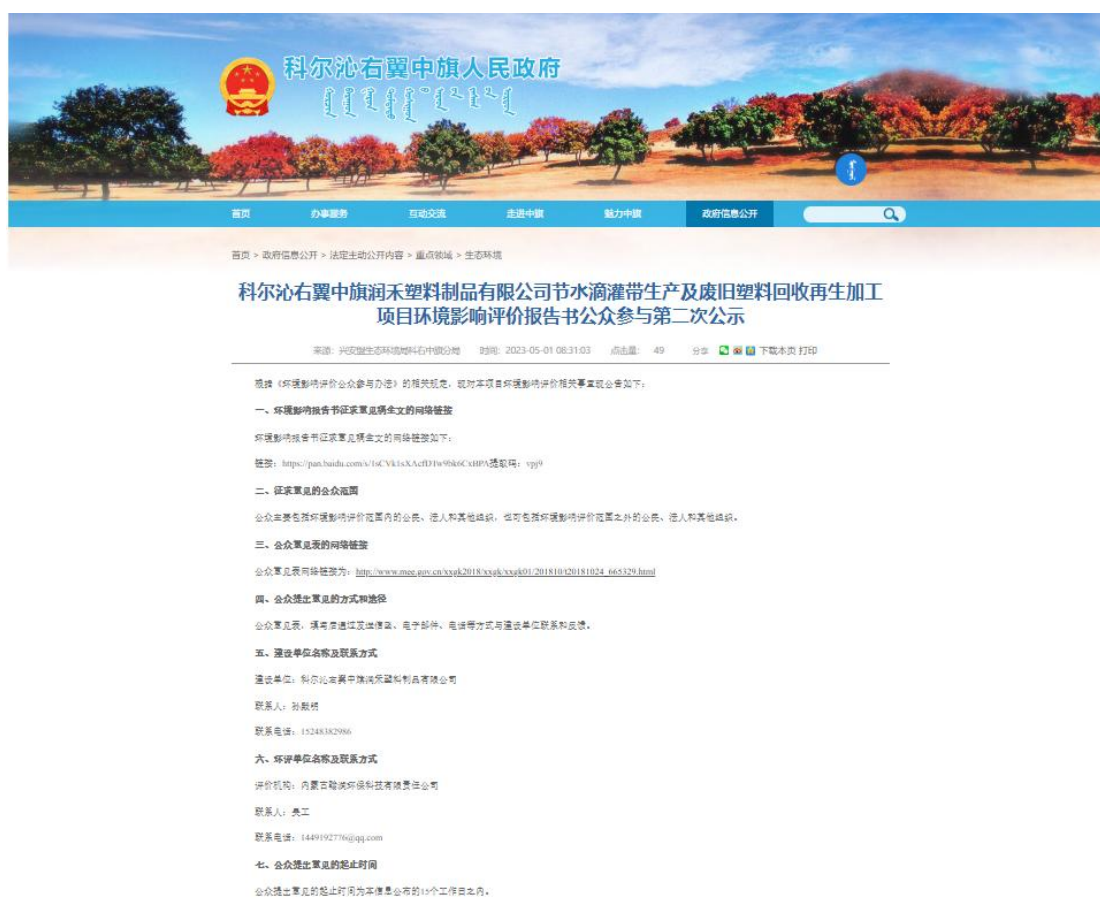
科尔沁右翼中旗人民政府

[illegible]

首页 办事服务 互动交流 走进中旗 魅力中旗 政府信息公开

首页 > 政府信息公开 > 法定主动公开内容 > 重点领域 > 生态环境

科尔沁右翼中旗润禾塑料制品有限公司节水滴灌带生产及废旧塑料回收再生加工项目环境影响评价报告书公众参与第二次公示

来源：兴安盟生态环境局科右中旗分局 时间：2023-05-01 08:31:03 点击量：49 分享： 下载本页 打印

根据《环境影响评价公众参与办法》的相关规定，现对本项目环境影响评价相关事宜做公告如下：

一、环境影响报告书征求意见稿全文的网络链接

环境影响报告书征求意见稿全文的网络链接如下：

链接：https://pan.baidu.com/s/1sCVk1sXAcfD1w9bk6CxHPA提取码：vpj9

二、征求意见的公众范围

公众主要包括环境影响评价范围内的公民、法人和其他组织，也可包括环境影响评价范围之外的公民、法人和其他组织。

三、公众意见表的网络链接

公众意见表网络链接为：http://www.mee.gov.cn/xxgk2018/xxgk/xxgk01/201810/t20181024_665329.html

四、公众提出意见的方式和途径

公众意见表，填写后通过发送信函、电子邮件、电话等方式与建设单位联系和反馈。

五、建设单位名称及联系方式

建设单位：科尔沁右翼中旗润禾塑料制品有限公司

联系人：孙昊明

联系电话：15248382986

六、环评单位名称及联系方式

评价机构：内蒙古锦润环保科技有限责任公司

联系人：吴工

联系电话：1449192776@qq.com

七、公众提出意见的起止时间

公众提出意见的起止时间为本信息公布的15个工作日之内。